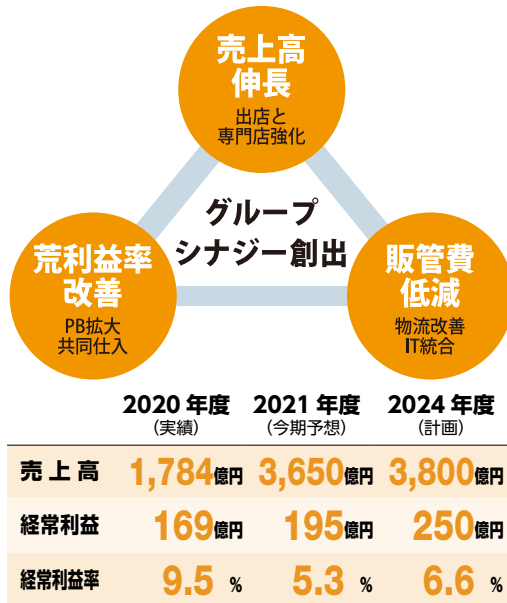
売上高
伸長
出店と
専門店強化

荒利益率
改善
PB拡大
共同仕入

グループ
シナジー創出

販管費
低減
物流改善
IT統合

| | 2020 年度 (実績) | 2021 年度 (今期予想) | 2024 年度 (計画) |
|---|---|---|---|
| 売上高 | 1,784億円 | 3,650億円 | 3,800億円 |
| 経常利益 | 169億円 | 195億円 | 250億円 |
| 経常利益率 | 9.5 % | 5.3 % | 6.6 % |